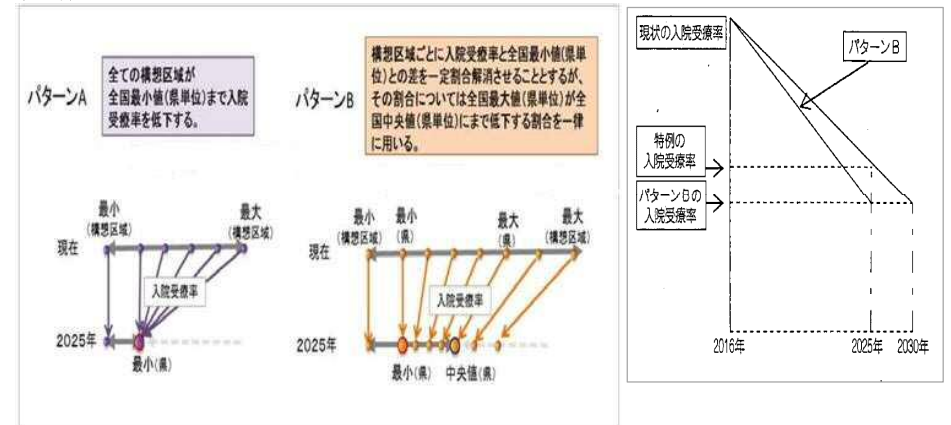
パターンA

全ての構想区域が全国最小値(県単位)まで入院受療率を低下する。

最小(構想区域)

最大(構想区域)

現在

入院受療率

2025年

最小(県)

パターンB

構想区域ごとに入院受療率と全国最小値(県単位)との差を一定割合解消させることとするが、その割合については全国最大値(県単位)が全国中央値(県単位)にまで低下する割合を一律に用いる。

最小(構想区域)

最小(県)

最大(県)

最大(構想区域)

現在

入院受療率

2025年

最小(県)

中央値(県)

現状の入院受療率

パターンB

特例の入院受療率

パターンBの入院受療率

2016年

2025年

2030年